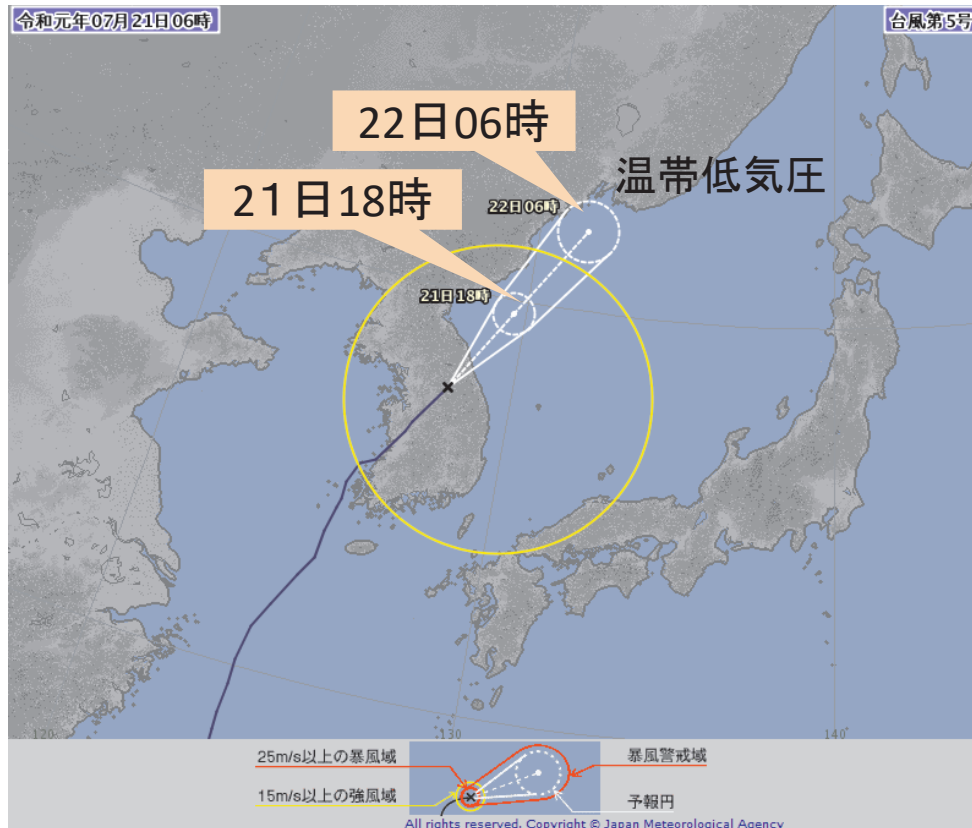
令和元年07月21日06時

台風第5号

22日06時

温帯低気圧

21日18時

22日06時

21日18時

120

130

140

25m/s以上の暴風域

15m/s以上の強風域

暴風警戒域

予報円

All rights reserved. Copyright © Japan Meteorological Agency